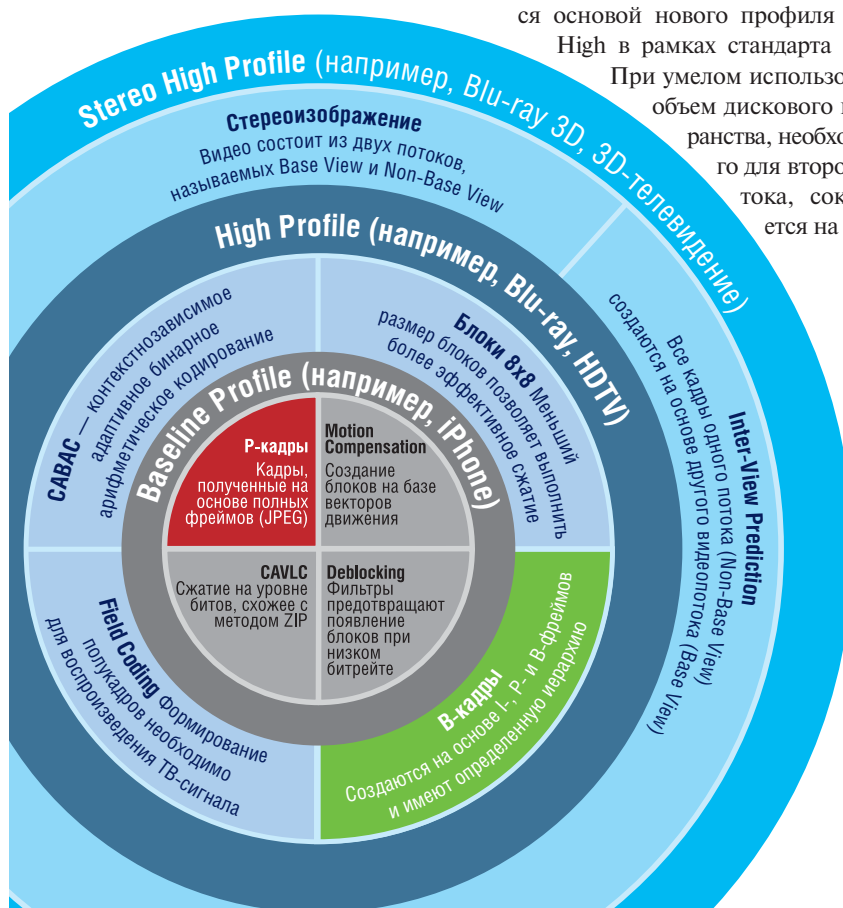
ся основой нового профиля
High в рамках стандарта
При умелом использо
объем дискового
ранства, необхо
го для второ
тока, сок
ется на

Stereo High Profile (например, Blu-ray 3D, 3D-телевидение)

Стереоизображение
Видео состоит из двух потоков, называемых Base View и Non-Base View

Inter-View Prediction
Все кадры одного потока (Non-Base View) создаются на основе другого видеопотока (Base View)

High Profile (например, Blu-ray, HDTV)

CABAC — контекстнозависимое адаптивное бинарное арифметическое кодирование

Блоки 8x8 Меньший размер блоков позволяет выполнить более эффективное сжатие

Field Coding Формирование полукадров необходимо для воспроизведения ТВ-сигнала

B-кадры
Создаются на основе I-, P- и B-фреймов и имеют определенную иерархию

Baseline Profile (например, iPhone)

P-кадры
Кадры, полученные на основе полных фреймов (JPEG)

Motion Compensation
Создание блоков на базе векторов движения

CAVLC
Сжатие на уровне битов, схожее с методом ZIP

Deblocking
Фильтры предотвращают появление блоков при низком битрейте